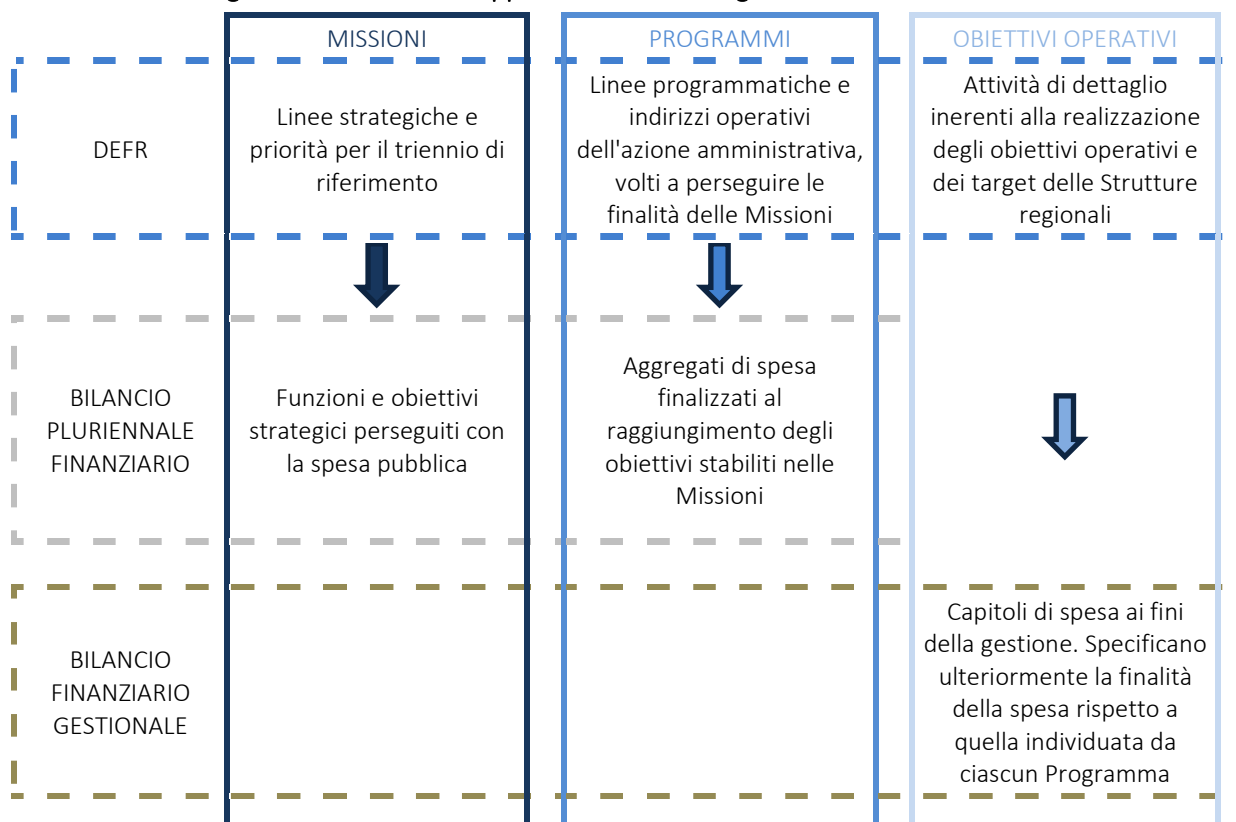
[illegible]

| | MISSIONI | PROGRAMMI | OBIETTIVI OPERATIVI |
|---|---|---|---|
| DEFR | Linee strategiche e priorità per il triennio di riferimento | Linee programmatiche e indirizzi operativi dell'azione amministrativa, volti a perseguire le finalità delle Missioni | Attività di dettaglio inerenti alla realizzazione degli obiettivi operativi e dei target delle Strutture regionali |
| BILANCIO PLURIENNALE FINANZIARIO | Funzioni e obiettivi strategici perseguiti con la spesa pubblica | Aggregati di spesa finalizzati al raggiungimento degli obiettivi stabiliti nelle Missioni | |
| BILANCIO FINANZIARIO GESTIONALE | | | Capitoli di spesa ai fini della gestione. Specificano ulteriormente la finalità della spesa rispetto a quella individuata da ciascun Programma |